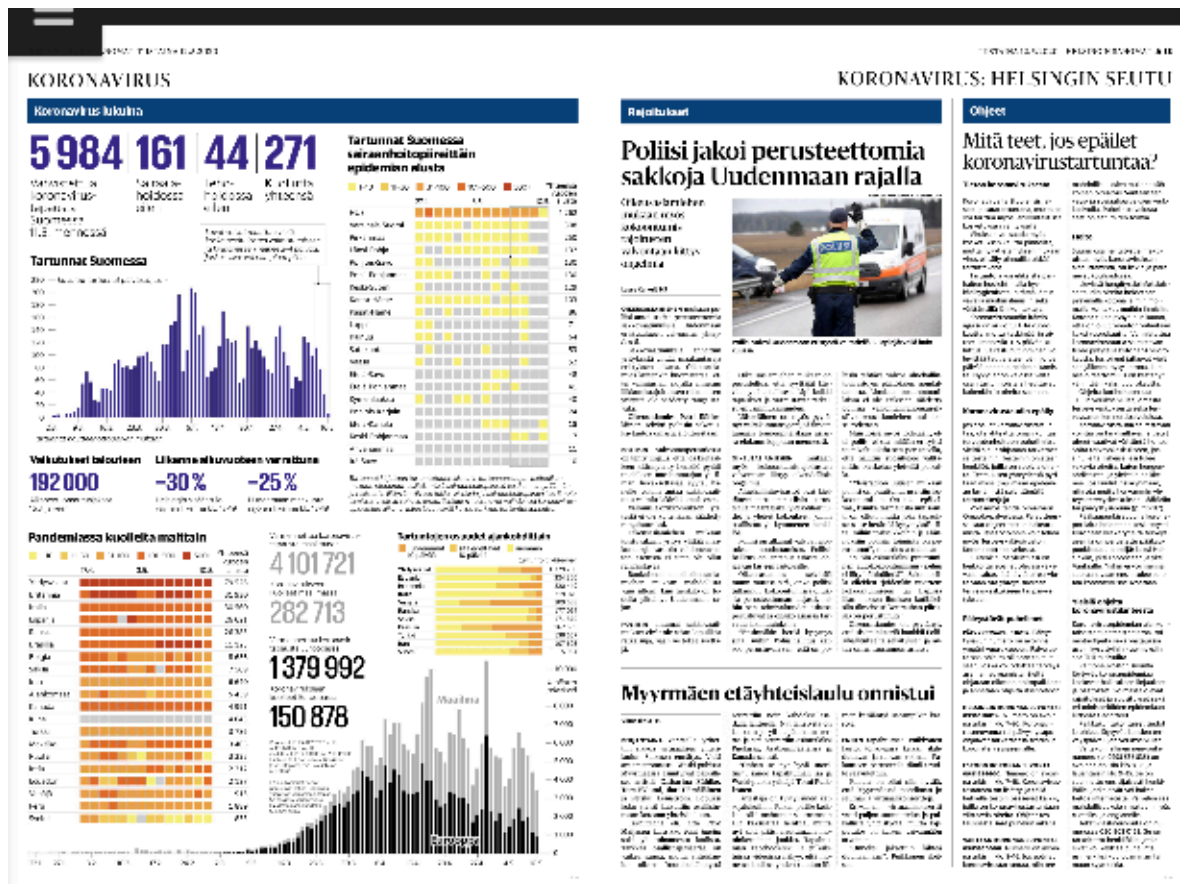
KORONAVIRUS

KORONAVIRUS: HELSINGIN SEUTU

Koronavirus lukuina

5 984 | 161 | 44 | 271

Tartunnat Suomessa

Tartunnat Suomessa sairaanhoitopiireittäin epidemian alusta

Vaikutukset talouteen

192 000

Liikenne viime vuoteen verrattuna

–30 %

–25 %

Pandemiassa kuolleita maittain

4 101 721

282 713

1 379 992

150 878

Maailma

Eurooppa

Rajoitukset

Poliisi jakoi perusteettomia sakkoja Uudenmaan rajalla

Myyrmäen etäyhteislaulu onnistui

Ohjeet

Mitä teet, jos epäilet koronavirustartuntaa?

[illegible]